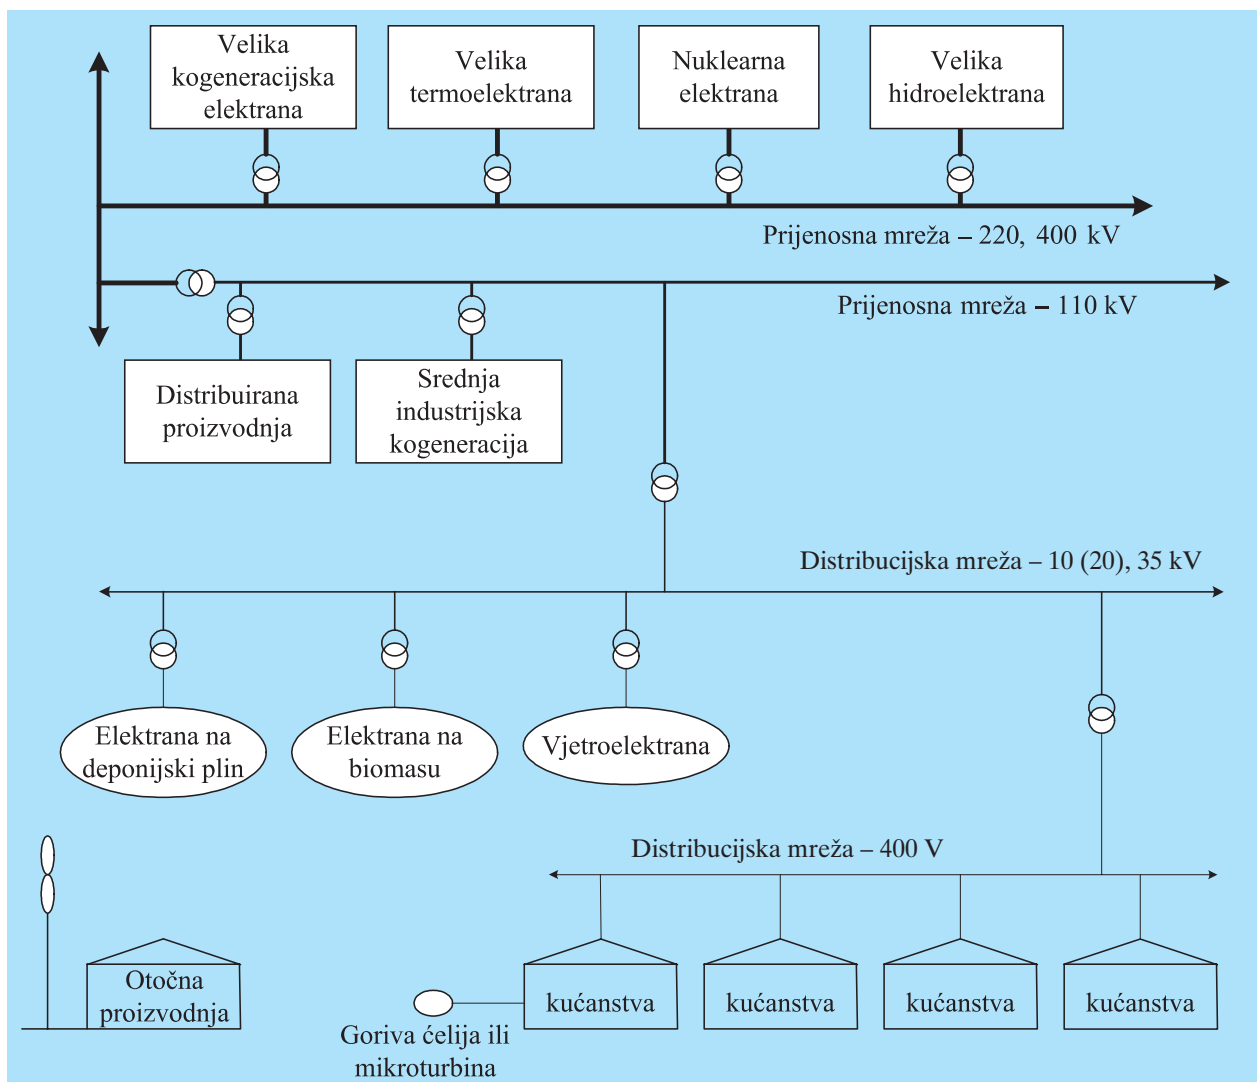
Velika kogeneracijska elektrana

Velika termoelektrana

Nuklearna elektrana

Velika hidroelektrana

Prijenosna mreža – 220, 400 kV

Prijenosna mreža – 110 kV

Distribuirana proizvodnja

Srednja industrijska kogeneracija

Distribucijska mreža – 10 (20), 35 kV

Elektrana na deponijski plin

Elektrana na biomasu

Vjetroelektrana

Distribucijska mreža – 400 V

Otočna proizvodnja

kućanstva

kućanstva

kućanstva

kućanstva

Goriva ćelija ili mikroturbina